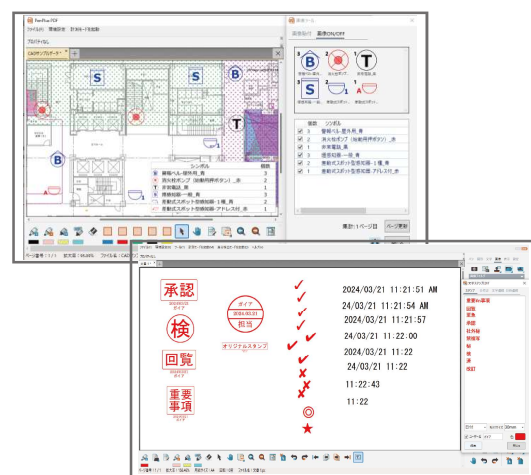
DrawRise PDF
ファイル(F) 環境設定 計測モード(M)
プロパティなし
CADサンプルデータ1
集計ツール
凡例設定 表示ON/OFF
3 B 2 1 T
S 2 1 A 1
非常ベル 消火栓ポンプ 非常電話
シンボル 個数
B 3 警報ベル・標示灯_青
2 消火栓ポンプ（始動用押釦ボタン）_赤
T 1 非常電話_青
S 2 煙感知器一種_青
2 差動式スポット型感知器-1種_青
A 1 差動式スポット型感知器-アドレス付_赤
集計:1ページ目
ページ更新
承認
ダイア
2024.03.21
担当
検
回覧
オリジナルスタンプ
重要事項
2024/03/21 11:21:51 AM
24/03/21 11:21:54 AM
2024/03/21 11:21:57
24/03/21 11:22:00
2024/03/21 11:22
24/03/21 11:22
11:22:43
11:22
重要事項
回覧
至急
承認
社外秘
関係者
秘
済
改訂